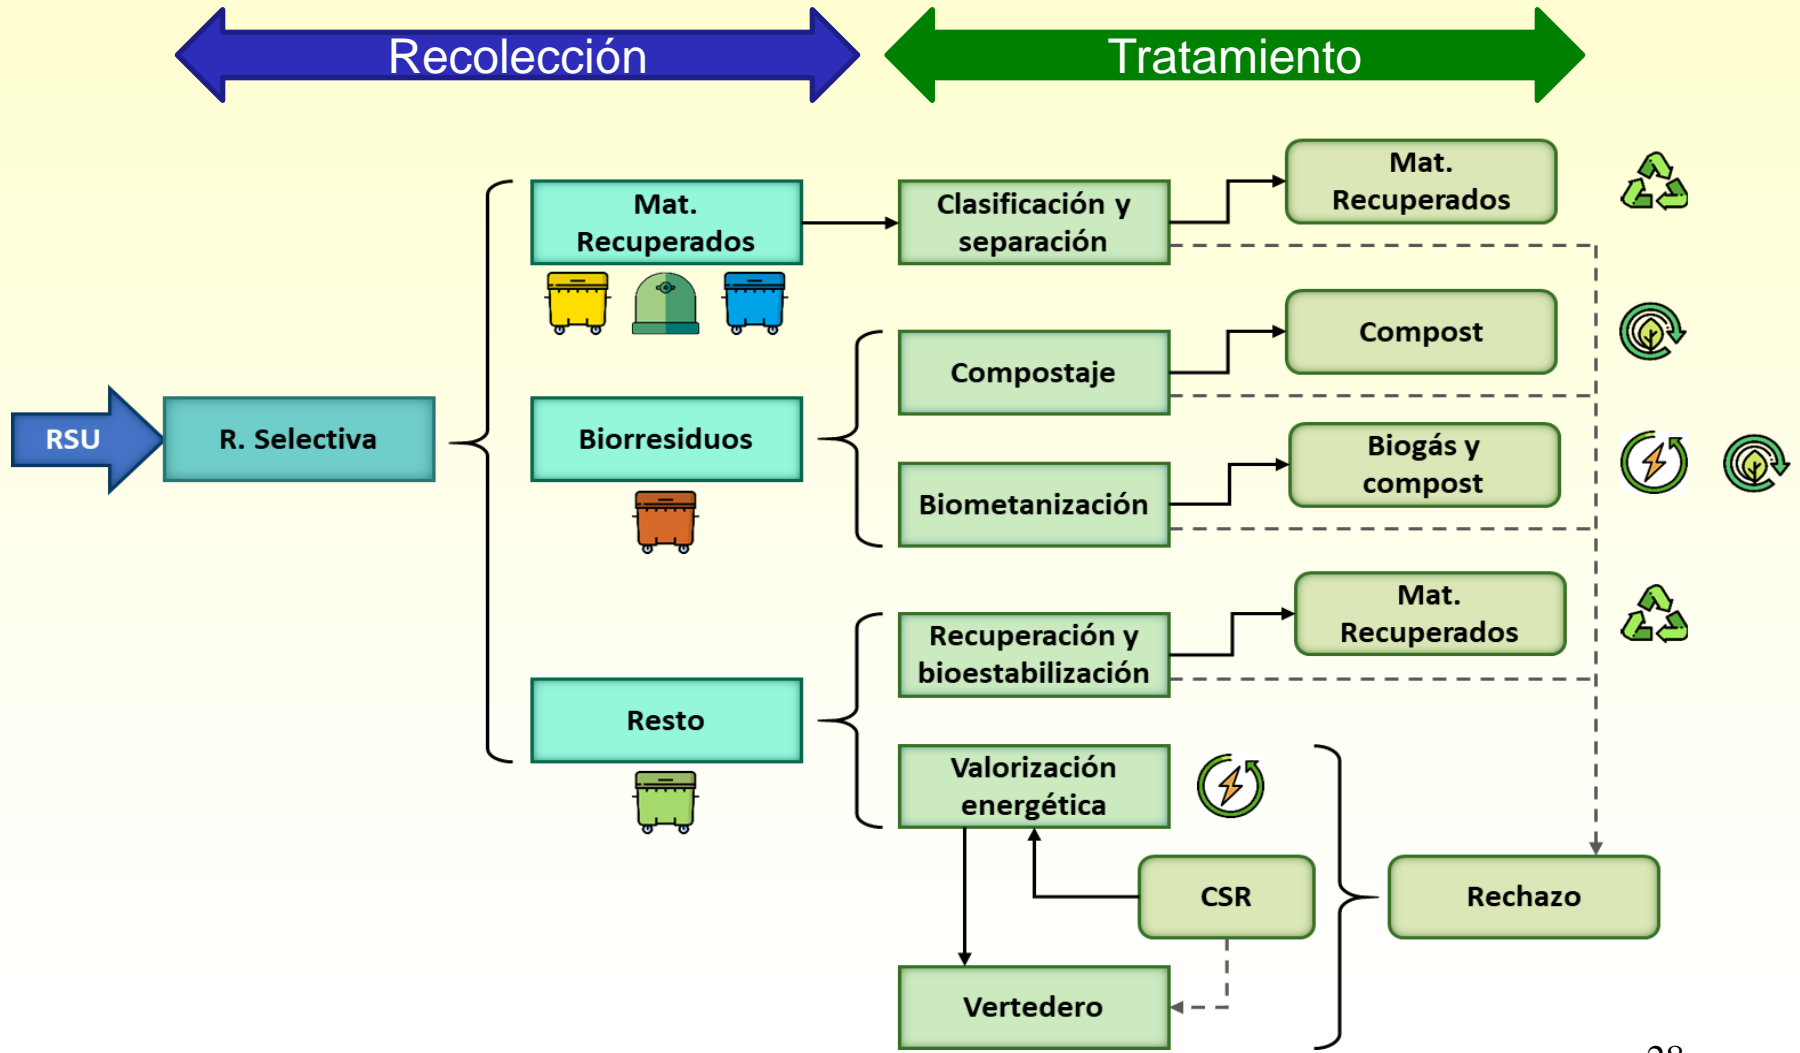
Recolección

Tratamiento

RSU

R. Selectiva

Mat. Recuperados

Biorresiduos

Resto

Clasificación y separación

Compostaje

Biometanización

Recuperación y bioestabilización

Valorización energética

CSR

Vertedero

Mat. Recuperados

Compost

Biogás y compost

Mat. Recuperados

Rechazo

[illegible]